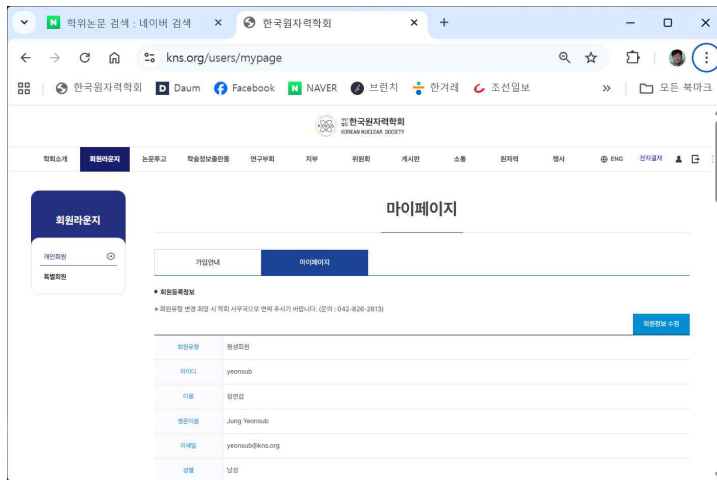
학위논문 검색 : 네이버 검색 × 한국원자력학회 × +

kns.org/users/mypage

한국원자력학회 Daum Facebook NAVER 브런치 한겨레 조선일보 » 모든 북마크

한국원자력학회 KOREAN NUCLEAR SOCIETY

학회소개 회원라운지 논문투고 학술정보출판물 연구부회 지부 위원회 게시판 소통 원자력 행사 ENG 전자결재

회원라운지

개인회원
특별회원

마이페이지

가입안내 마이페이지

● 회원등록정보

● 회원유형 변경 희망 시 학회 사무국으로 연락 주시기 바랍니다. (문의 : 042-826-2613)

회원정보 수정

| | |
|---|---|
| 회원유형 | 평생회원 |
| 아이디 | yeonsub |
| 이름 | 정연섭 |
| 영문이름 | Jung Yeonsub |
| 이메일 | yeonsub@kns.org |
| 성별 | 남성 |